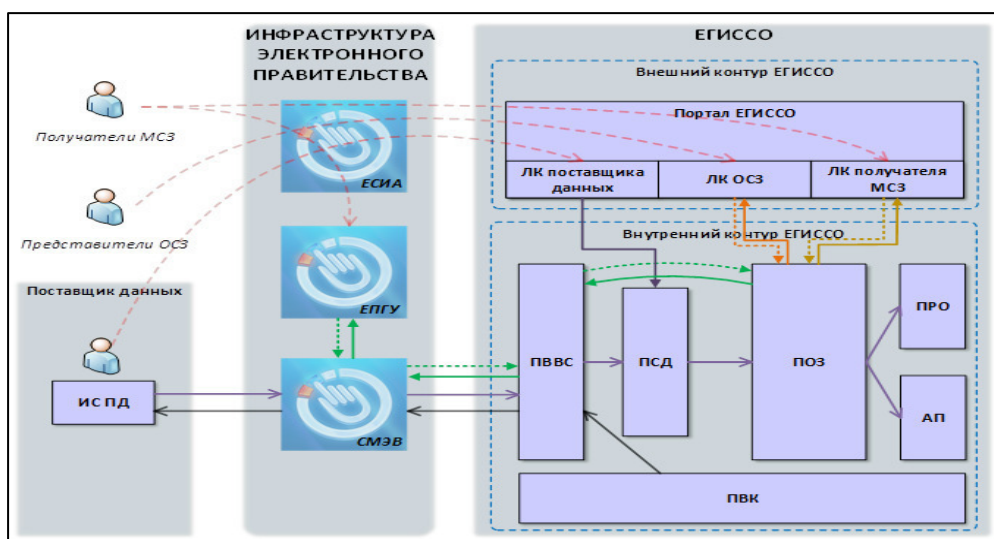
ИНФРАСТРУКТУРА ЭЛЕКТРОННОГО ПРАВИТЕЛЬСТВА

ЕГИССО

Внешний контур ЕГИССО

Портал ЕГИССО

ЛК поставщика данных

ЛК ОСЗ

ЛК получателя МСЗ

Получатели МСЗ

Представители ОСЗ

ЕСИА

ЕПГУ

Внутренний контур ЕГИССО

Поставщик данных

ИС ПД

СМЭВ

ПВВС

ПСД

ПОЗ

ПРО

АП

ПВК